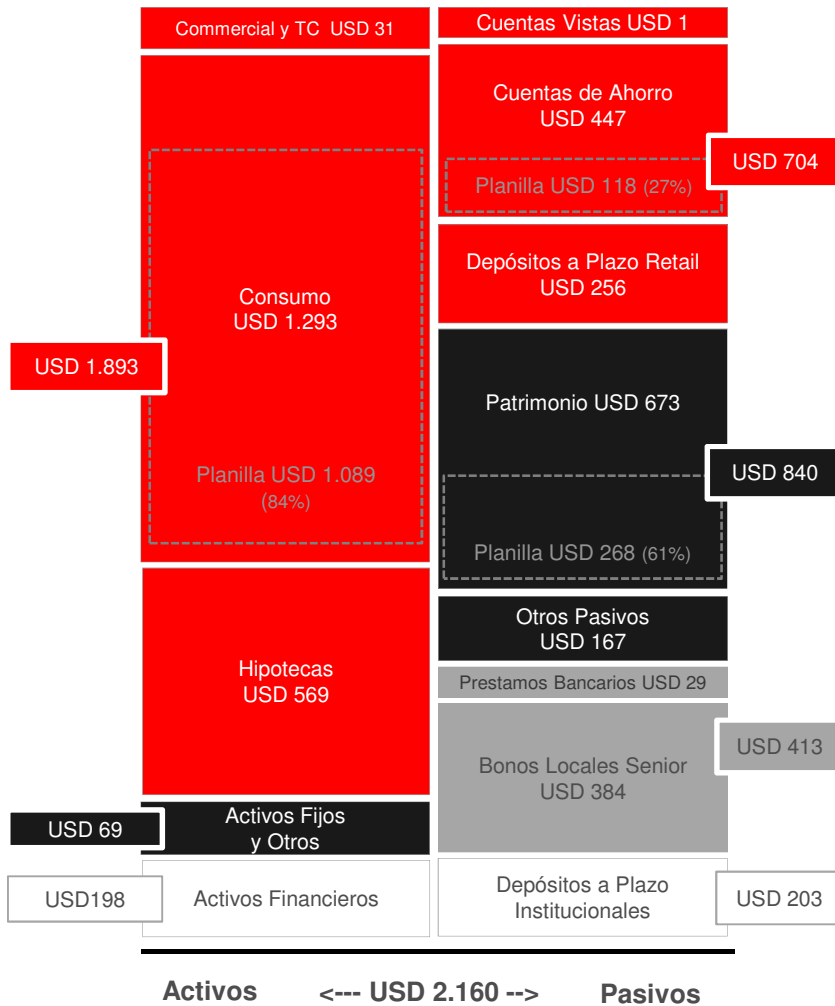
Commercial y TC USD 31

USD 1.893

Consumo
USD 1.293

Planilla USD 1.089
(84%)

Hipotecas
USD 569

USD 69

Activos Fijos y Otros

USD198

Activos Financieros

Cuentas Vistas USD 1

Cuentas de Ahorro
USD 447

Planilla USD 118 (27%)

USD 704

Depósitos a Plazo Retail
USD 256

Patrimonio USD 673

USD 840

Planilla USD 268 (61%)

Otros Pasivos
USD 167

Prestamos Bancarios USD 29

Bonos Locales Senior
USD 384

USD 413

Depósitos a Plazo Institucionales

USD 203

Activos <--- USD 2.160 --> Pasivos